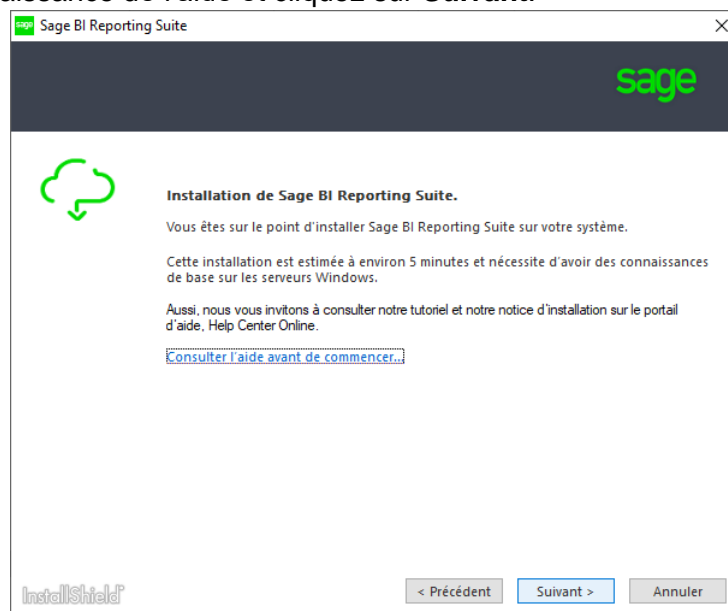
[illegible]aissance de l'aide et cliquez sur Suivant.

Sage BI Reporting Suite

sage

Installation de Sage BI Reporting Suite.

Vous êtes sur le point d'installer Sage BI Reporting Suite sur votre système.

Cette installation est estimée à environ 5 minutes et nécessite d'avoir des connaissances de base sur les serveurs Windows.

Aussi, nous vous invitons à consulter notre tutoriel et notre notice d'installation sur le portail d'aide, Help Center Online.

Consulter l'aide avant de commencer...

InstallShield

< Précédent

Suivant >

Annuler